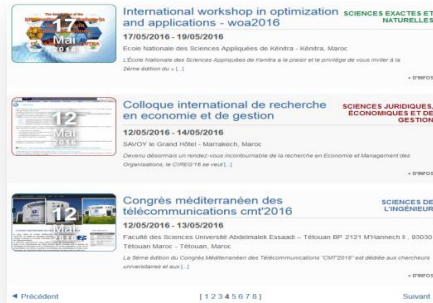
17
Mai
2016
International workshop in optimization and applications - woa2016
SCIENCES EXACTES ET NATURELLES
17/05/2016 - 19/05/2016
Ecole Nationale des Sciences Appliquées de Kénitra - Kénitra, Maroc
L'Ecole Nationale des Sciences Appliquées de Kenitra a le plaisir et le privilège de vous inviter à la 2ème édition du « [...]
» PLUS D'INFOS

12
Mai
2016
Colloque international de recherche en economie et de gestion
SCIENCES JURIDIQUES, ÉCONOMIQUES ET DE GESTION
12/05/2016 - 14/05/2016
SAVOY le Grand Hôtel - Marrakech, Maroc
Devenu désormais un rendez-vous incontournable de la recherche en Economie et Management des Organisations, le CIREG'16 se veut [...]
» PLUS D'INFOS

12
Mai
2016
Congrès méditerranéen des télécommunications cmt'2016
SCIENCES DE L'INGÉNIEUR
12/05/2016 - 13/05/2016
Faculté des Sciences Université Abdelmalek Essaadi - Tétouan BP 2121 M'Hannech II , 93030 Tétouan Maroc - Tétouan, Maroc
La 5ème édition du Congrès Méditerranéen des Télécommunications "CMT'2016" est dédiée aux chercheurs universitaires et aux [...]
» PLUS D'INFOS

◄ Précédent
[ 1 2 3 4 5 6 7 8 ]
Suivant